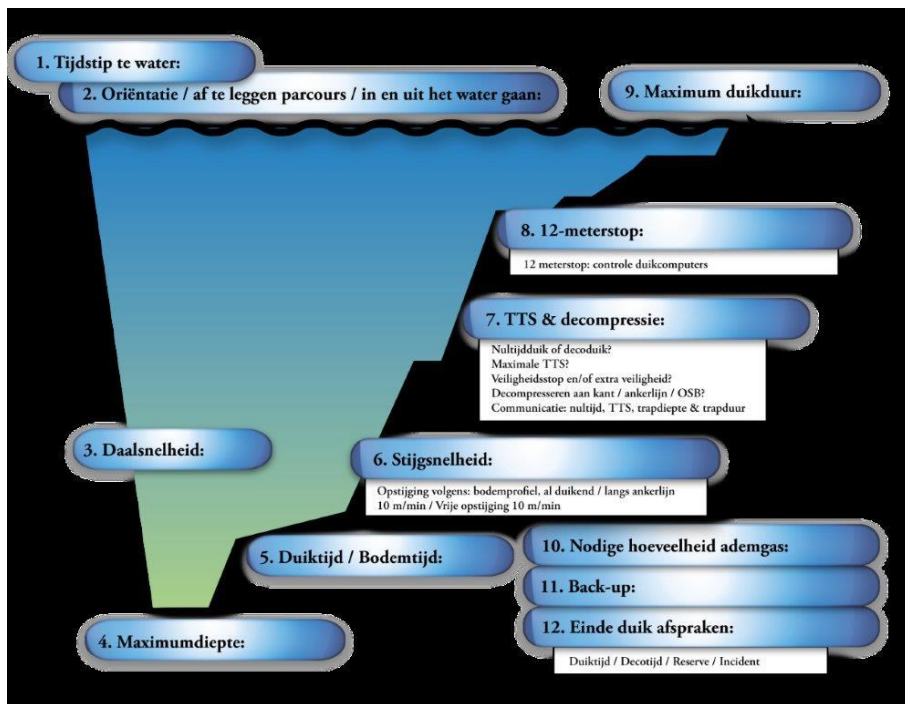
1. Tijdstip te water:

2. Oriëntatie / af te leggen parcours / in en uit het water gaan:

9. Maximum duikduur:

8. 12-meterstop:

12 meterstop: controle duikcomputers

7. TTS & decompressie:

Nultijdduik of decoduik?
Maximale TTS?
Veiligheidsstop en/of extra veiligheid?
Decompresseren aan kant / ankerlijn / OSB?
Communicatie: nultijd, TTS, trapdiepte & trapduur

3. Daalsnelheid:

6. Stijgsnelheid:

Opstijging volgens: bodemprofiel, al duikend / langs ankerlijn
10 m/min / Vrije opstijging 10 m/min

5. Duiktijd / Bodemtijd:

10. Nodige hoeveelheid ademgas:

11. Back-up:

12. Einde duik afspraken:

Duiktijd / Decotijd / Reserve / Incident

4. Maximumdiepte: